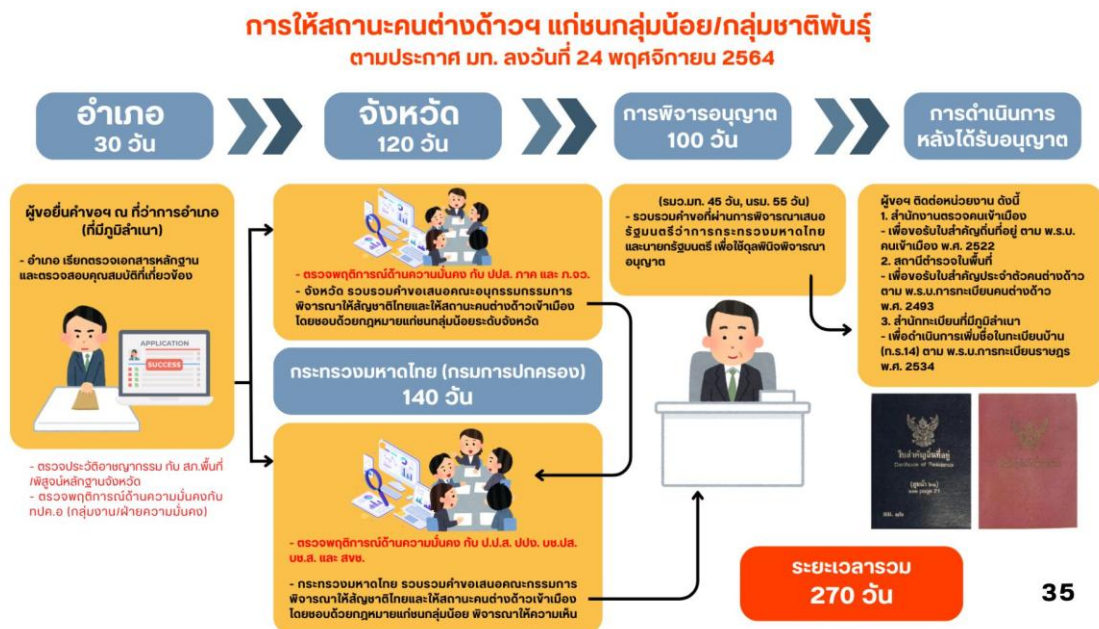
การให้สถานะคนต่างด้าวฯ แก่ชนกลุ่มน้อย/กลุ่มชาติพันธุ์
ตามประกาศ มท. ลงวันที่ 24 พฤศจิกายน 2564

อำเภอ
30 วัน

จังหวัด
120 วัน

การพิจารณาอนุญาต
100 วัน

การดำเนินการหลังได้รับอนุญาต

ผู้ขอยื่นคำขอฯ ณ ที่ว่าการอำเภอ (ที่มีภูมิลำเนา)

- อำเภอ เรียกตรวจเอกสารหลักฐานและตรวจสอบคุณสมบัติที่เกี่ยวข้อง

APPLICATION
SUCCESS

- ตรวจประวัติอาชญากรรม กับ สภ.พื้นที่ /พิสูจน์หลักฐานจังหวัด
- ตรวจพฤติการณ์ด้านความมั่นคงกับ กปค.อ (กลุ่มงาน/ฝ่ายความมั่นคง)

- ตรวจพฤติการณ์ด้านความมั่นคง กับ ปปส. ภาค และ ก.จว.
- จังหวัด รวบรวมคำขอเสนอคณะอนุกรรมการพิจารณาให้สัญชาติไทยและให้สถานะคนต่างด้าวเข้าเมืองโดยชอบด้วยกฎหมายแก่ชนกลุ่มน้อยระดับจังหวัด

กระทรวงมหาดไทย (กรมการปกครอง)
140 วัน

- ตรวจพฤติการณ์ด้านความมั่นคง กับ ป.ป.ส. ปปง. บช.ปส. บช.ส. และ สขช.

- กระทรวงมหาดไทย รวบรวมคำขอเสนอคณะกรรมการพิจารณาให้สัญชาติไทยและให้สถานะคนต่างด้าวเข้าเมืองโดยชอบด้วยกฎหมายแก่ชนกลุ่มน้อย พิจารณาให้ความเห็น

(รมว.มท. 45 วัน, นรม. 55 วัน)
- รวบรวมคำขอที่ผ่านการพิจารณาเสนอรัฐมนตรีว่าการกระทรวงมหาดไทยและนายกรัฐมนตรี เพื่อใช้ดุลพินิจพิจารณาอนุญาต

ผู้ขอฯ ติดต่อหน่วยงาน ดังนี้
1. สำนักงานตรวจคนเข้าเมือง
- เพื่อขอรับใบสำคัญถิ่นที่อยู่ ตาม พ.ร.บ.คนเข้าเมือง พ.ศ. 2522
2. สถานีตำรวจในพื้นที่
- เพื่อขอรับใบสำคัญประจำตัวคนต่างด้าว ตาม พ.ร.บ.การทะเบียนคนต่างด้าว พ.ศ. 2493
3. สำนักทะเบียนที่มีภูมิลำเนา
- เพื่อดำเนินการเพิ่มชื่อในทะเบียนบ้าน (ท.ร.14) ตาม พ.ร.บ.การทะเบียนราษฎร พ.ศ. 2534

ใบสำคัญถิ่นที่อยู่
Certificate of Residence

ระยะเวลารวม
270 วัน

35